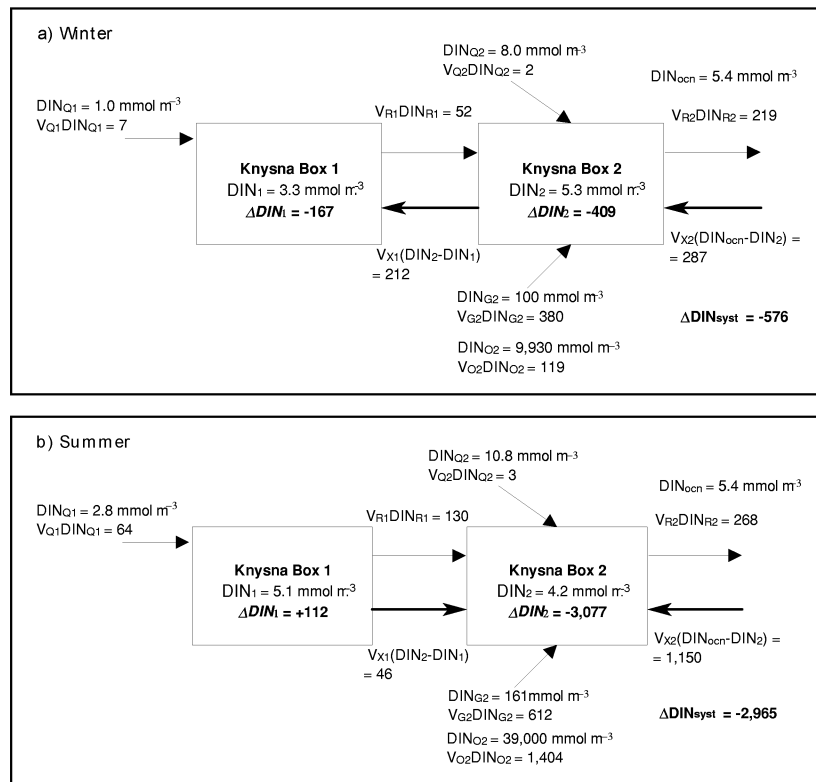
a) Winter

$DIN_{Q2}$ = 8.0 mmol m$^{-3}$
$V_{Q2}DIN_{Q2}$ = 2

$DIN_{ocn}$ = 5.4 mmol m$^{-3}$

$DIN_{Q1}$ = 1.0 mmol m$^{-3}$
$V_{Q1}DIN_{Q1}$ = 7

$V_{R1}DIN_{R1}$ = 52

$V_{R2}DIN_{R2}$ = 219

**Knysna Box 1**
$DIN_1$ = 3.3 mmol m$^{-3}$
**$\Delta DIN_1$ = -167**

**Knysna Box 2**
$DIN_2$ = 5.3 mmol m$^{-3}$
**$\Delta DIN_2$ = -409**

$V_{X1}(DIN_2-DIN_1)$ = 212

$V_{X2}(DIN_{ocn}-DIN_2)$ = = 287

$DIN_{G2}$ = 100 mmol m$^{-3}$
$V_{G2}DIN_{G2}$ = 380

**$\Delta DIN_{syst}$ = -576**

$DIN_{O2}$ = 9,930 mmol m$^{-3}$
$V_{O2}DIN_{O2}$ = 119

b) Summer

$DIN_{Q2}$ = 10.8 mmol m$^{-3}$
$V_{Q2}DIN_{Q2}$ = 3

$DIN_{ocn}$ = 5.4 mmol m$^{-3}$

$DIN_{Q1}$ = 2.8 mmol m$^{-3}$
$V_{Q1}DIN_{Q1}$ = 64

$V_{R1}DIN_{R1}$ = 130

$V_{R2}DIN_{R2}$ = 268

**Knysna Box 1**
$DIN_1$ = 5.1 mmol m$^{-3}$
**$\Delta DIN_1$ = +112**

**Knysna Box 2**
$DIN_2$ = 4.2 mmol m$^{-3}$
**$\Delta DIN_2$ = -3,077**

$V_{X1}(DIN_2-DIN_1)$ = 46

$V_{X2}(DIN_{ocn}-DIN_2)$ = = 1,150

$DIN_{G2}$ = 161mmol m$^{-3}$
$V_{G2}DIN_{G2}$ = 612

**$\Delta DIN_{syst}$ = -2,965**

$DIN_{O2}$ = 39,000 mmol m$^{-3}$
$V_{O2}DIN_{O2}$ = 1,404